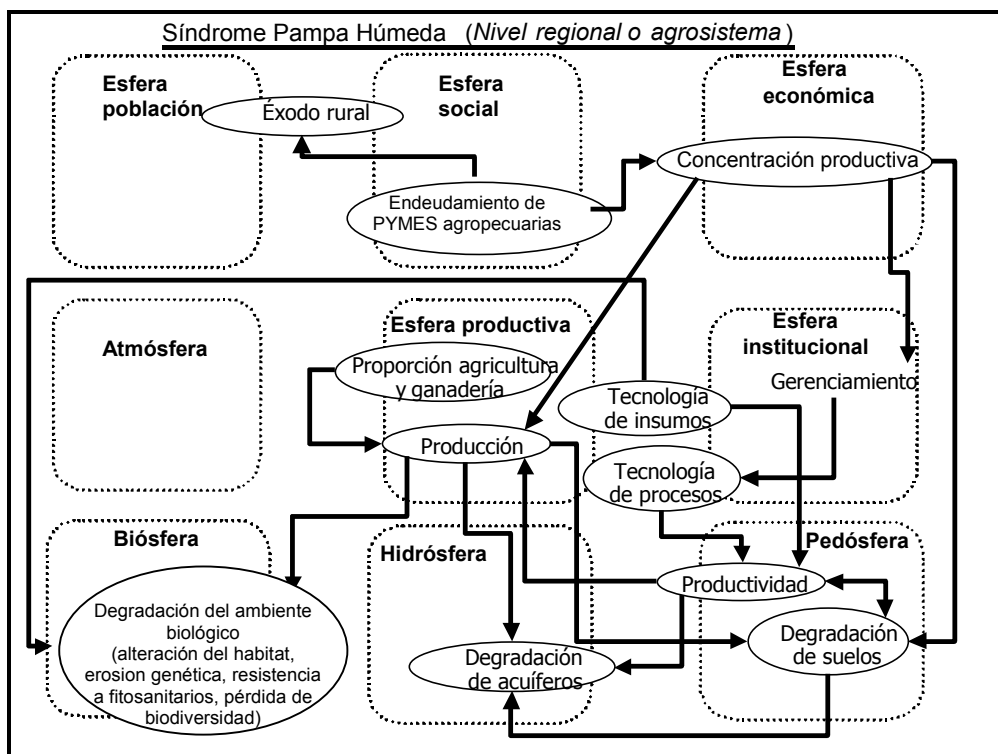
Síndrome Pampa Húmeda (*Nivel regional o agrosistema*)

Esfera población

Éxodo rural

Esfera social

Esfera económica

Concentración productiva

Endeudamiento de PYMES agropecuarias

Atmósfera

Esfera productiva

Esfera institucional

Proporción agricultura y ganadería

Tecnología de insumos

Gerenciamiento

Producción

Tecnología de procesos

Biósfera

Hidrósfera

Pedósfera

Productividad

Degradación del ambiente biológico (alteración del habitat, erosion genética, resistencia a fitosanitarios, pérdida de biodiversidad)

Degradación de suelos

Degradación de acuíferos